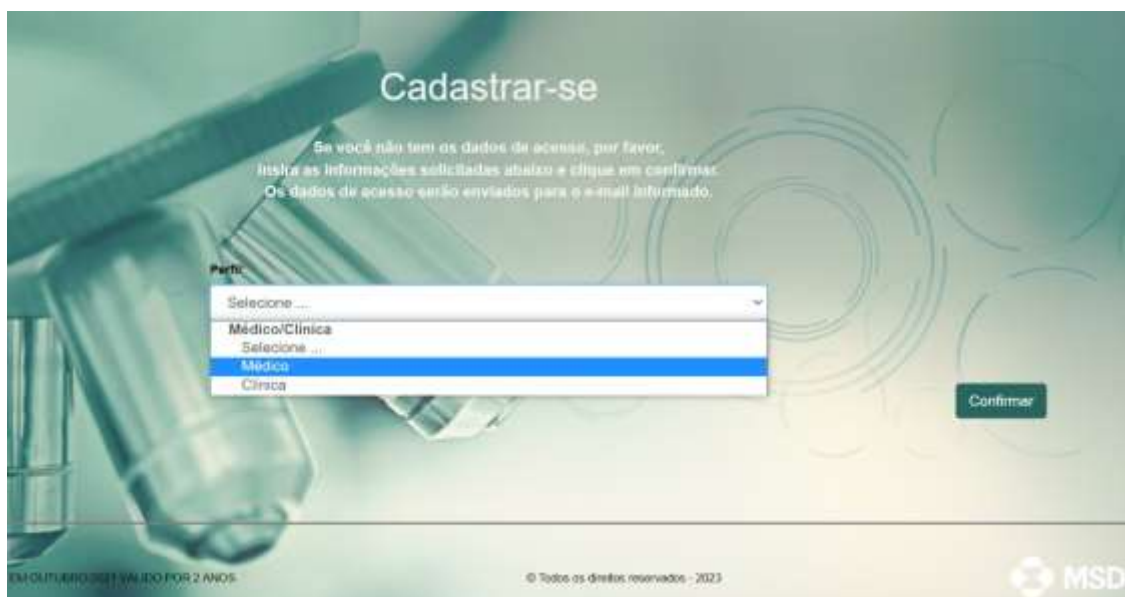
Cadastrar-se

Se você não tem os dados de acesso, por favor, insira as informações solicitadas abaixo e clique em confirmar. Os dados de acesso serão enviados para o e-mail informado.

Perfil:

Selecione ...

Médico/Clínica
Selecione ...
Médico
Clínica

Confirmar

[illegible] OUTUBRO 2021 VALIDO POR 2 ANOS

© Todos os direitos reservados - 2023

MSD